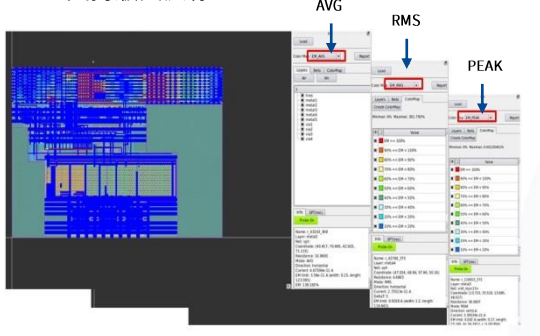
AVG

RMS

PEAK

Load

Color Map: EM_AVG

Report

Layers Nets ColorMap

Load

Color Map: EM_RMS

Report

Layers Nets ColorMap

Create ColorMap

Load

Color Map: EM_PEAK

Report

Layers Nets ColorMap

Create ColorMap

Name

EM >= 100%

90% <= EM < 100%

80% <= EM < 90%

70% <= EM < 80%

60% <= EM < 70%

50% <= EM < 60%

40% <= EM < 50%

30% <= EM < 40%

20% <= EM < 30%

10% <= EM < 20%

0% <= EM < 10%

Info EM Fixes

Probe On

metal1
metal2
metal3
metal4
metal5
via1
via2
via3
via4

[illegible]